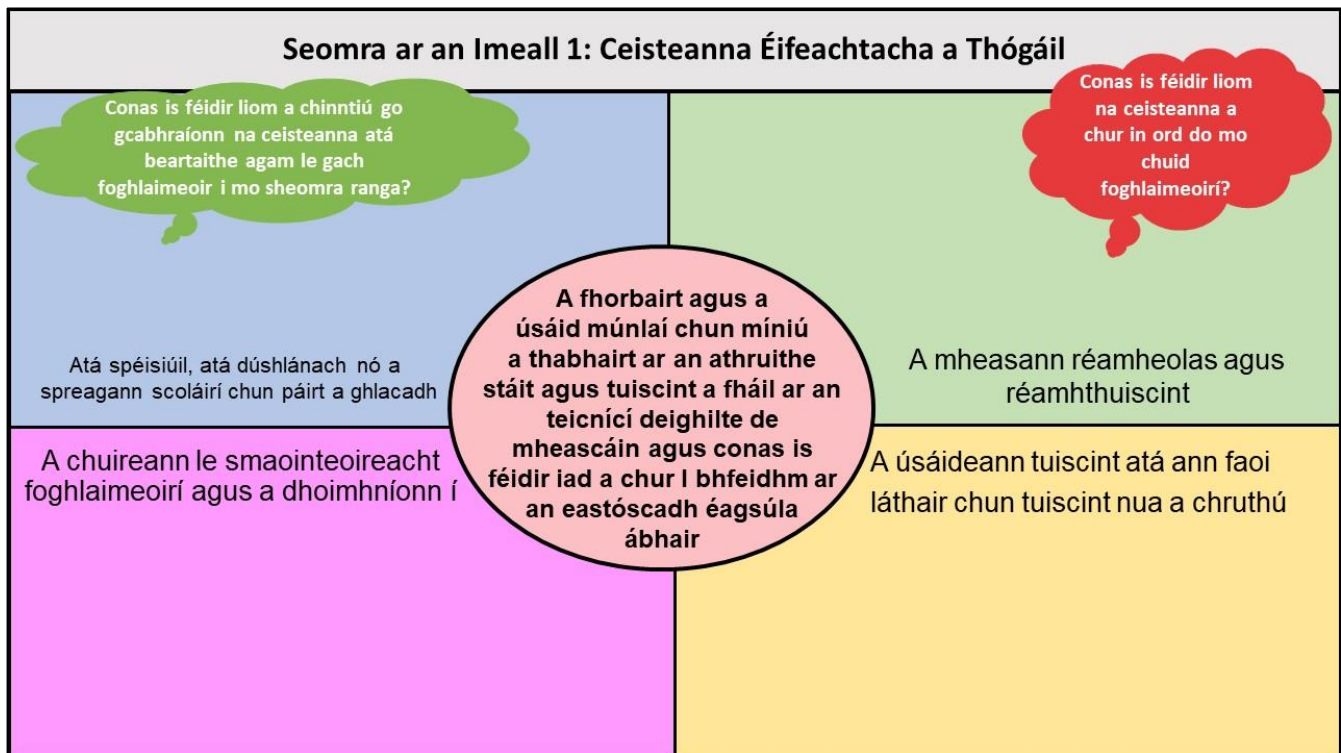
Seomra ar an Imeall 1: Ceisteanna Éifeachtacha a Thógáil

Conas is féidir liom a chinntiú go gcabhraíonn na ceisteanna atá beartaithe agam le gach foghlaimeoir i mo sheomra ranga?

Conas is féidir liom na ceisteanna a chur in ord do mo chuid foghlaimeoirí?

Atá spéisiúil, atá dúshlánach nó a spreagann scoláirí chun páirt a ghlacadh

A fhorbairt agus a úsáid múnlaí chun míniú a thabhairt ar an athruithe stáit agus tuiscint a fháil ar an teicnící deighilte de mheascáin agus conas is féidir iad a chur I bhfeidhm ar an eastóscadh éagsúla ábhair

A mheasann réamheolas agus réamhthuiscint

A chuireann le smaointeoireacht foghlaimeoirí agus a dhoimhníonn í

A úsáideann tuiscint atá ann faoi láthair chun tuiscint nua a chruthú